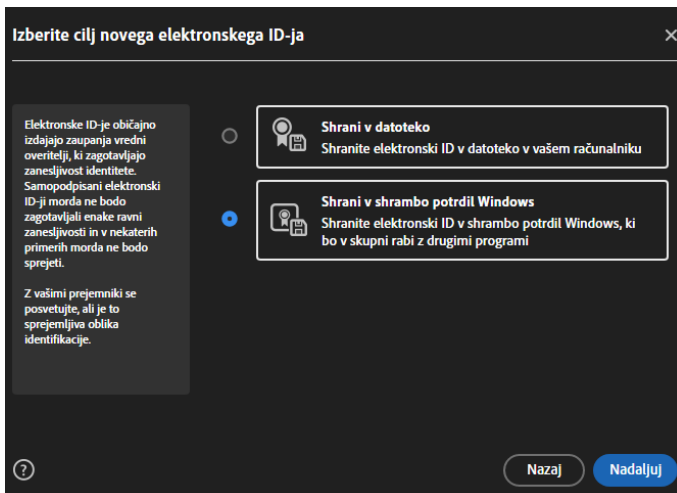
Izberite cilj novega elektronskega ID-ja

×

Elektronske ID-je običajno izdajajo zaupanja vredni overitelji, ki zagotavljajo zanesljivost identitete. Samopodpisani elektronski ID-ji morda ne bodo zagotavljali enake ravni zanesljivosti in v nekaterih primerih morda ne bodo sprejeti.

Z vašimi prejemniki se posvetujte, ali je to sprejemljiva oblika identifikacije.

Shrani v datoteko
Shranite elektronski ID v datoteko v vašem računalniku

Shrani v shrambo potrdil Windows
Shranite elektronski ID v shrambo potrdil Windows, ki bo v skupni rabi z drugimi programi

?

Nazaj

Nadaljuj